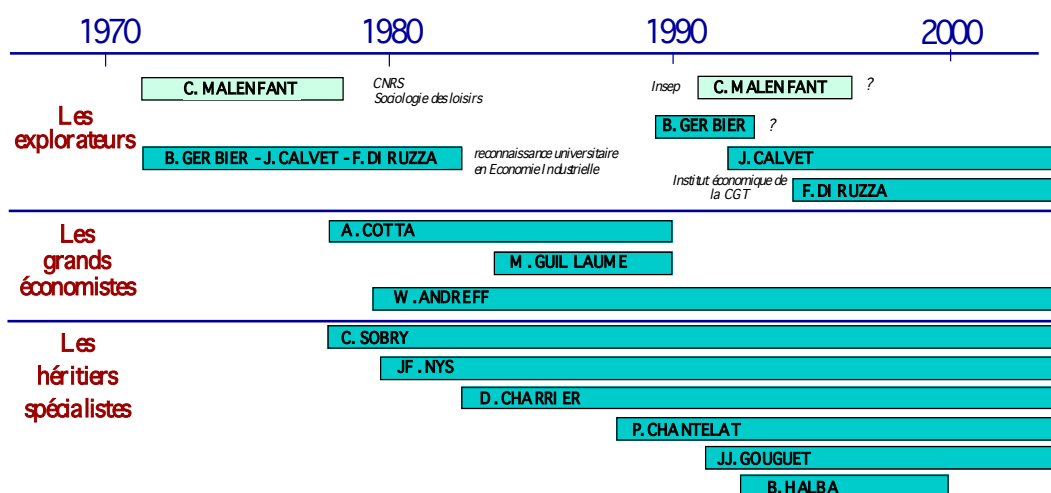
1970 1980 1990 2000

Les explorateurs

C. MALENFANT

CNRS Sociologie des loisirs

Insep

C. MALENFANT

?

B. GERBIER

?

B. GERBIER - J. CALVET - F. DI RUZZA

reconnaissance universitaire en Economie Industrielle

J. CALVET

Institut économique de la CGT

F. DI RUZZA

Les grands économistes

A. COTTA

M. GUILLAUME

W. ANDREFF

Les héritiers spécialistes

C. SOBRY

JF. NYS

D. CHARRIER

P. CHANTELAT

JJ. GOUGUET

B. HALBA